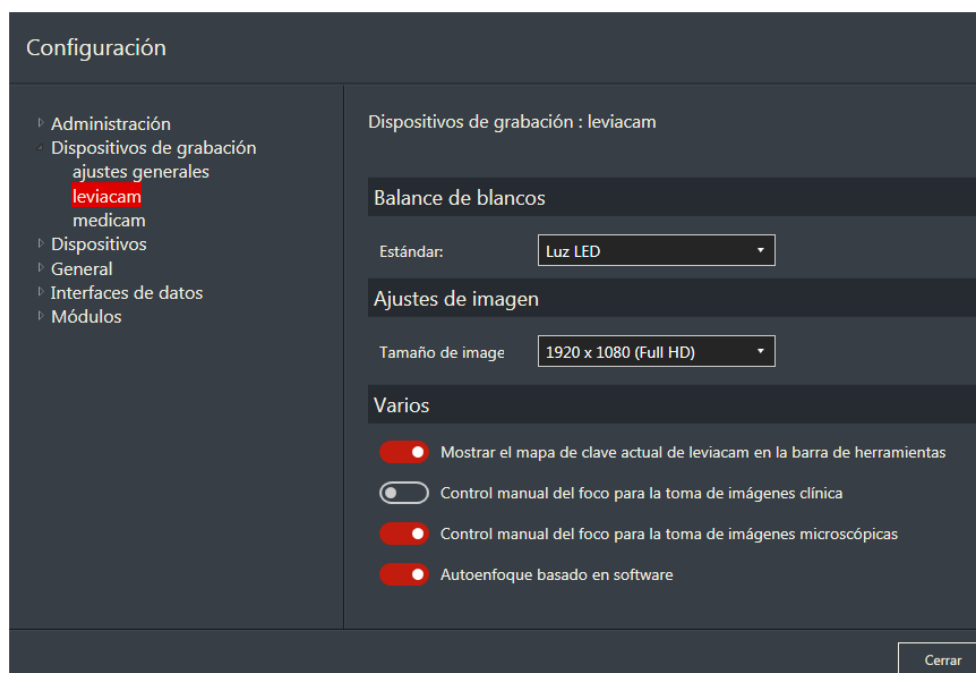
Configuración

Administración
Dispositivos de grabación
ajustes generales
leviacam
medicam
Dispositivos
General
Interfaces de datos
Módulos

Dispositivos de grabación : leviacam

Balance de blancos

Estándar: Luz LED

Ajustes de imagen

Tamaño de image 1920 x 1080 (Full HD)

Varios

Mostrar el mapa de clave actual de leviacam en la barra de herramientas

Control manual del foco para la toma de imágenes clínica

Control manual del foco para la toma de imágenes microscópicas

Autoenfoque basado en software

Cerrar